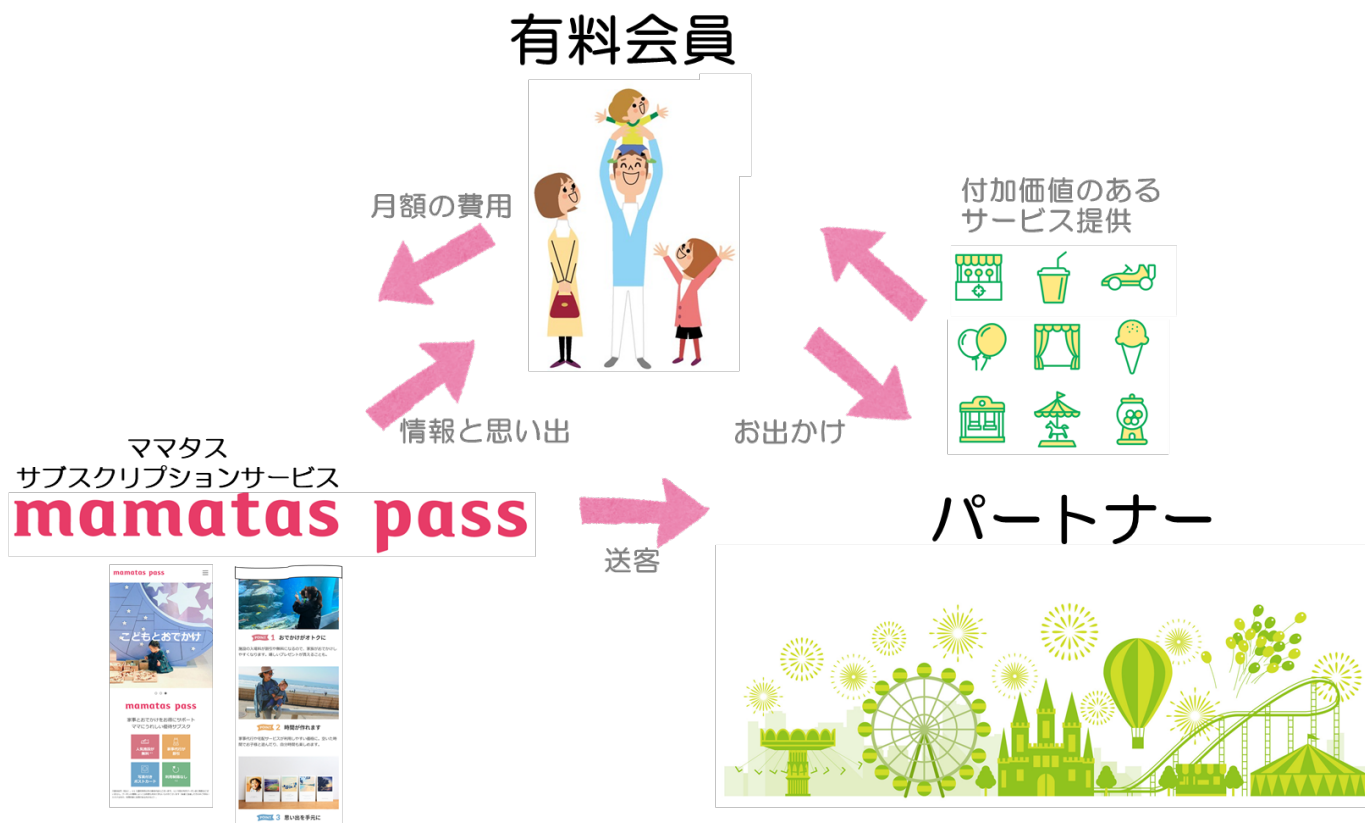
有料会員

月額の費用

付加価値のあるサービス提供

情報と思い出

お出かけ

ママタス
サブスクリプションサービス
mamatas pass

送客

パートナー

mamatas pass

こどもとおでかけ

mamatas pass

家事とおでかけをお得にサポート
ママにうれしい優待サブスク

1 おでかけがオトクに

2 時間が作れます

3 思い出を手元に